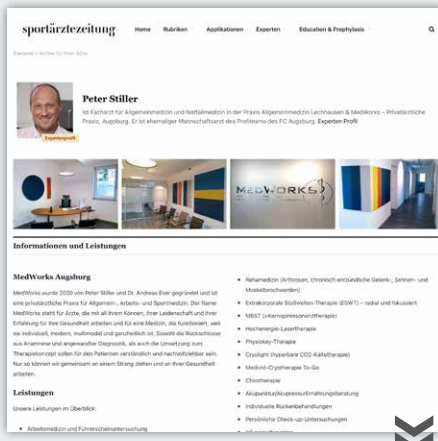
sportärztezeitung

Home Rubriken Applikationen Experten Education & Prophylaxis

Startseite » Archive für Peter Stiller

Expertenprofil

Peter Stiller

ist Facharzt für Allgemeinmedizin und Notfallmedizin in der Praxis Allgemeinmedizin Lechhausen & MedWorks – Privatärztliche Praxis, Augsburg. Er ist ehemaliger Mannschaftsarzt des Profiteams des FC Augsburg. Experten Profil

MEDWORKS

Informationen und Leistungen

MedWorks Augsburg

MedWorks wurde 2020 von Peter Stiller und Dr. Andreas Ever gegründet und ist eine privatärztliche Praxis für Allgemein-, Arbeits- und Sportmedizin. Der Name MedWorks steht für Ärzte, die mit all ihrem Können, ihrer Leidenschaft und ihrer Erfahrung für Ihre Gesundheit arbeiten und für eine Medizin, die funktioniert, weil sie individuell, modern, multimodal und ganzheitlich ist. Sowohl die Rückschlüsse aus Anamnese und angewandter Diagnostik, als auch die Umsetzung zum Therapiekonzept sollen für den Patienten verständlich und nachvollziehbar sein. Nur so können wir gemeinsam an einem Strang ziehen und an Ihrer Gesundheit arbeiten.

Leistungen

Unsere Leistungen im Überblick:

• Arbeitsmedizin und Führerscheinuntersuchung

• Rehamedizin (Arthrosen, chronisch entzündliche Gelenk-, Sehnen- und Muskelbeschwerden)
• Extrakorporale Stoßwellen-Therapie (ESWT) – radial und fokussiert
• MBST (»Kernspinresonanztherapie)
• Hochenergie-Lasertherapie
• Physiokey-Therapie
• Cryolight (hyperbare CO2-Kältetherapie)
• Medivid-Cryotherapie To-Go
• Chirotherapie
• Akupunktur/Akupressur/Ernährungsberatung
• Individuelle Rückenbehandlungen
• Persönliche Check-up-Untersuchungen
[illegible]